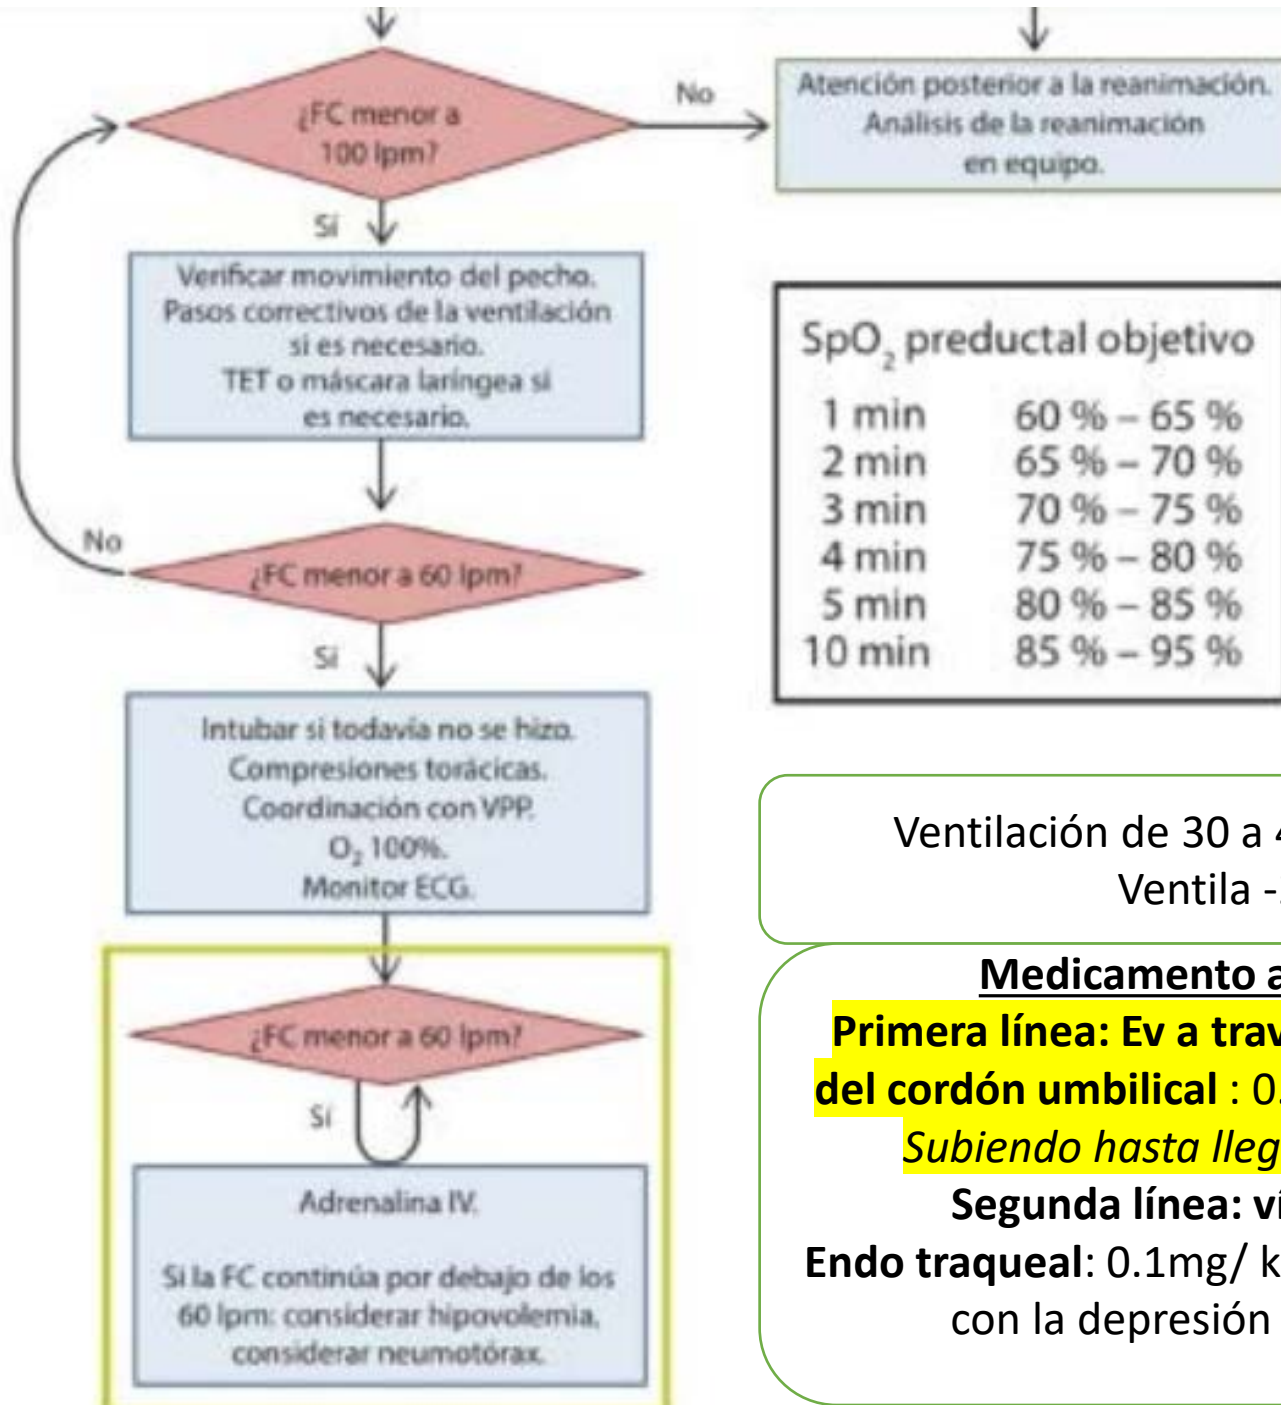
¿FC menor a 100 lpm?

No

Atención posterior a la reanimación. Análisis de la reanimación en equipo.

Sí

Verificar movimiento del pecho. Pasos correctivos de la ventilación si es necesario. TET o máscara laríngea si es necesario.

| $SpO_2$ preductal objetivo | |
|---|---|
| 1 min | 60 % – 65 % |
| 2 min | 65 % – 70 % |
| 3 min | 70 % – 75 % |
| 4 min | 75 % – 80 % |
| 5 min | 80 % – 85 % |
| 10 min | 85 % – 95 % |

No

¿FC menor a 60 lpm?

Sí

Intubar si todavía no se hizo. Compresiones torácicas. Coordinación con VPP. $O_2$ 100%. Monitor ECG.

Ventilación de 30 a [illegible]
Ventila -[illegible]

¿FC menor a 60 lpm?

Sí

Adrenalina IV.

Si la FC continúa por debajo de los 60 lpm: considerar hipovolemia, considerar neumotórax.

Medicamento a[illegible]
Primera línea: Ev a trav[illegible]
del cordón umbilical : 0.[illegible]
Subiendo hasta lleg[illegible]
Segunda línea: vi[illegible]
Endo traqueal: 0.1mg/ k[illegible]
con la depresión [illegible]